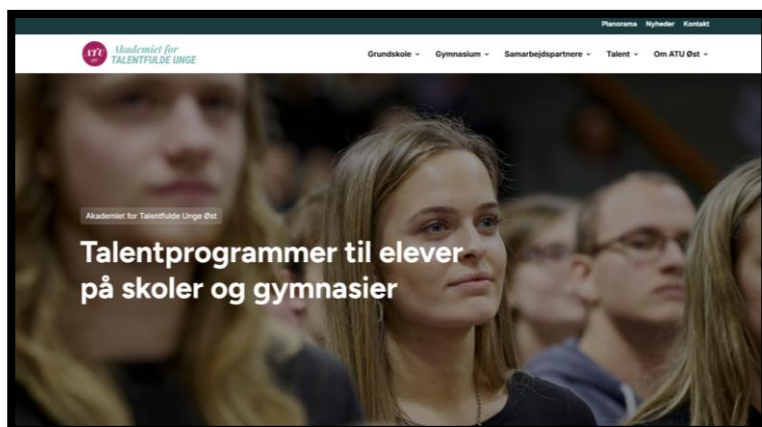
Planorama Nyheder Kontakt

ATU
Akademiet for
TALENTFULDE UNGE

Grundskole ⌄ Gymnasium ⌄ Samarbejdspartnere ⌄ Talent ⌄ Om ATU Øst ⌄

Akademiet for Talentfulde Unge Øst

Talentprogrammer til elever på skoler og gymnasier